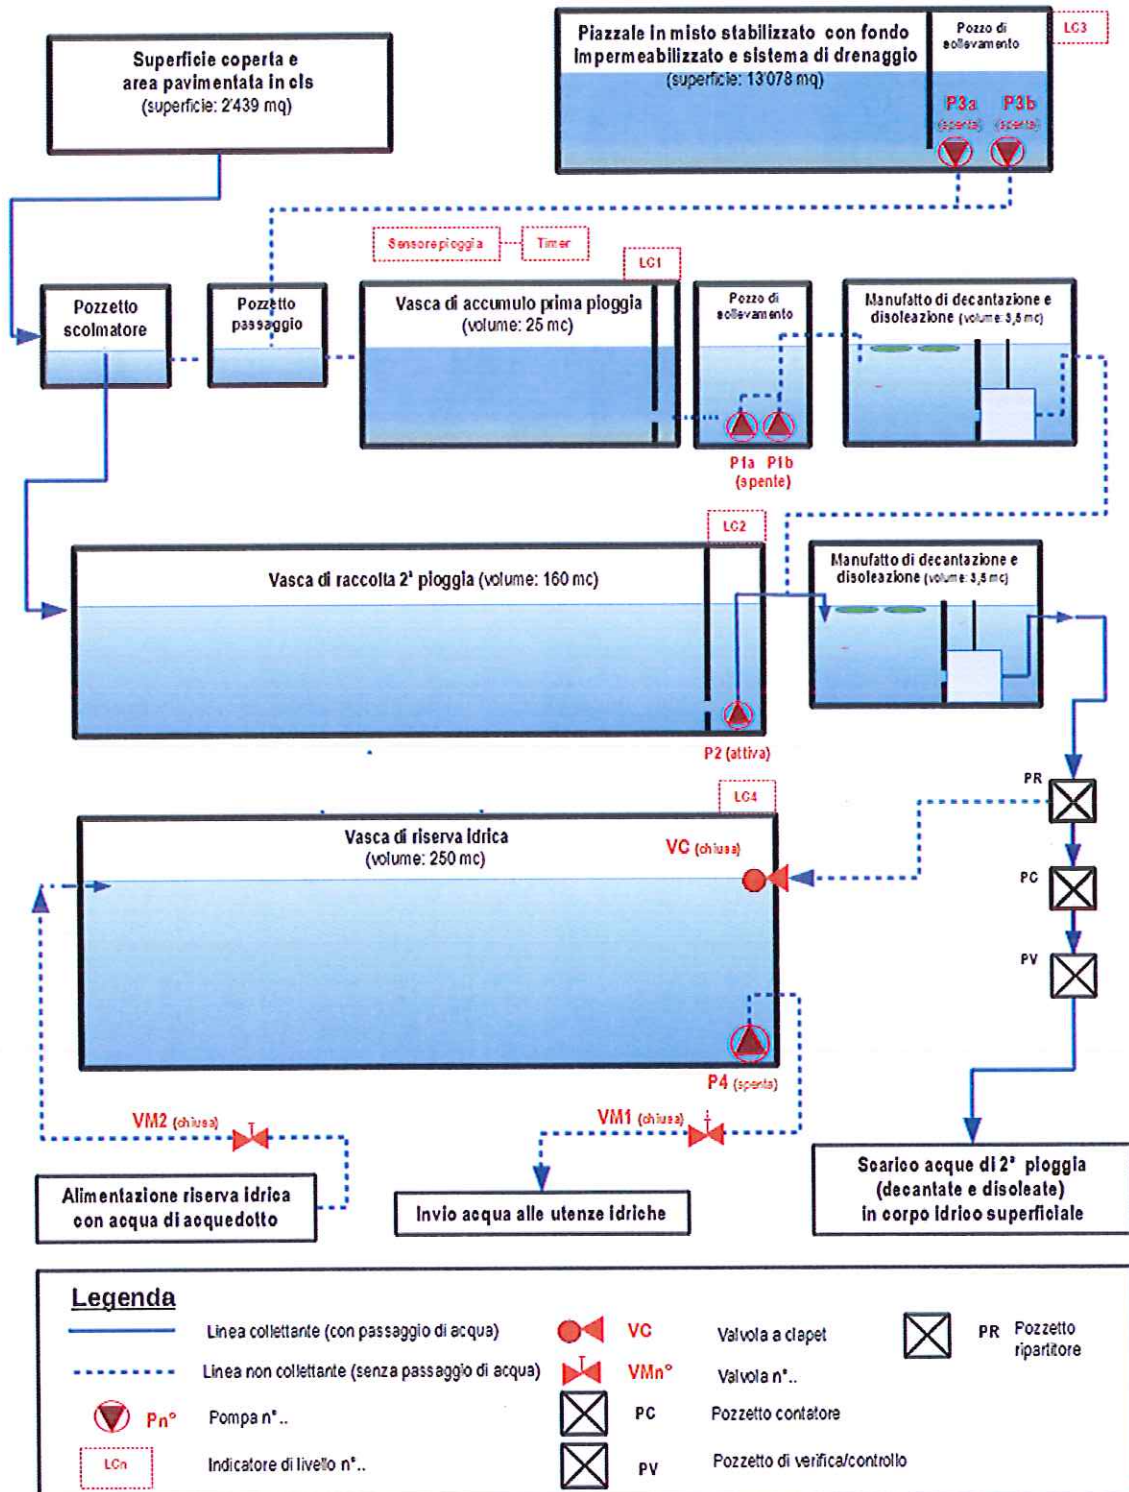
Piazzale in misto stabilizzato con fondo Impermeabilizzato e sistema di drenaggio
(superficie: 13'078 mq)

Pozzo di sollevamento

LC3

P3a (spenta)

P3b (spenta)

Superficie coperta e area pavimentata in cls
(superficie: 2'439 mq)

Sensore pioggia

Timer

LC1

Pozzetto scolmatore

Pozzetto passaggio

Vasca di accumulo prima pioggia
(volume: 25 mc)

Pozzo di sollevamento

P1a P1b
(spente)

Manufatto di decantazione e disoleazione (volume: 3,5 mc)

LC2

Vasca di raccolta 2ª pioggia (volume: 160 mc)

P2 (attiva)

Manufatto di decantazione e disoleazione (volume: 3,5 mc)

LC4

Vasca di riserva idrica
(volume: 250 mc)

VC (chiusa)

PR

PC

PV

P4 (spenta)

VM2 (chiusa)

VM1 (chiusa)

Alimentazione riserva idrica con acqua di acquedotto

Invio acqua alle utenze idriche

Scarico acque di 2ª pioggia (decantate e disoleate) in corpo idrico superficiale

Legenda

Linea collettante (con passaggio di acqua)

Linea non collettante (senza passaggio di acqua)

Pn° Pompa n°..

LCn Indicatore di livello n°..

VC Valvola a clapet

VMn° Valvola n°..

PC Pozzetto contatore

PV Pozzetto di verifica/controllo

PR Pozzetto ripartitore